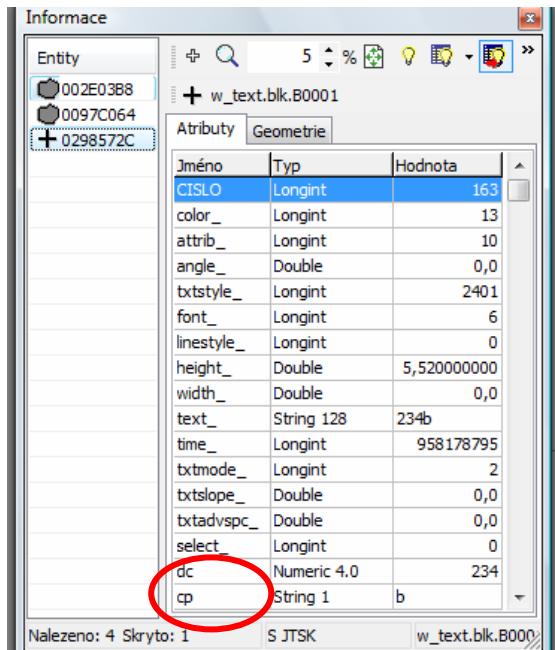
Informace

Entity
002E03B8
0097C064
0298572C

5 %

w_text.blk.B0001

Atributy | Geometrie

| Jméno | Typ | Hodnota |
|---|---|---|
| CISLO | Longint | 163 |
| color_ | Longint | 13 |
| attrib_ | Longint | 10 |
| angle_ | Double | 0,0 |
| txtstyle_ | Longint | 2401 |
| font_ | Longint | 6 |
| linestyle_ | Longint | 0 |
| height_ | Double | 5,520000000 |
| width_ | Double | 0,0 |
| text_ | String 128 | 234b |
| time_ | Longint | 958178795 |
| txtmode_ | Longint | 2 |
| txtslope_ | Double | 0,0 |
| txtadvspc_ | Double | 0,0 |
| select_ | Longint | 0 |
| dc | Numeric 4.0 | 234 |
| cp | String 1 | b |

Nalezeno: 4 Skryto: 1 | S JTSK | w_text.blk.B000